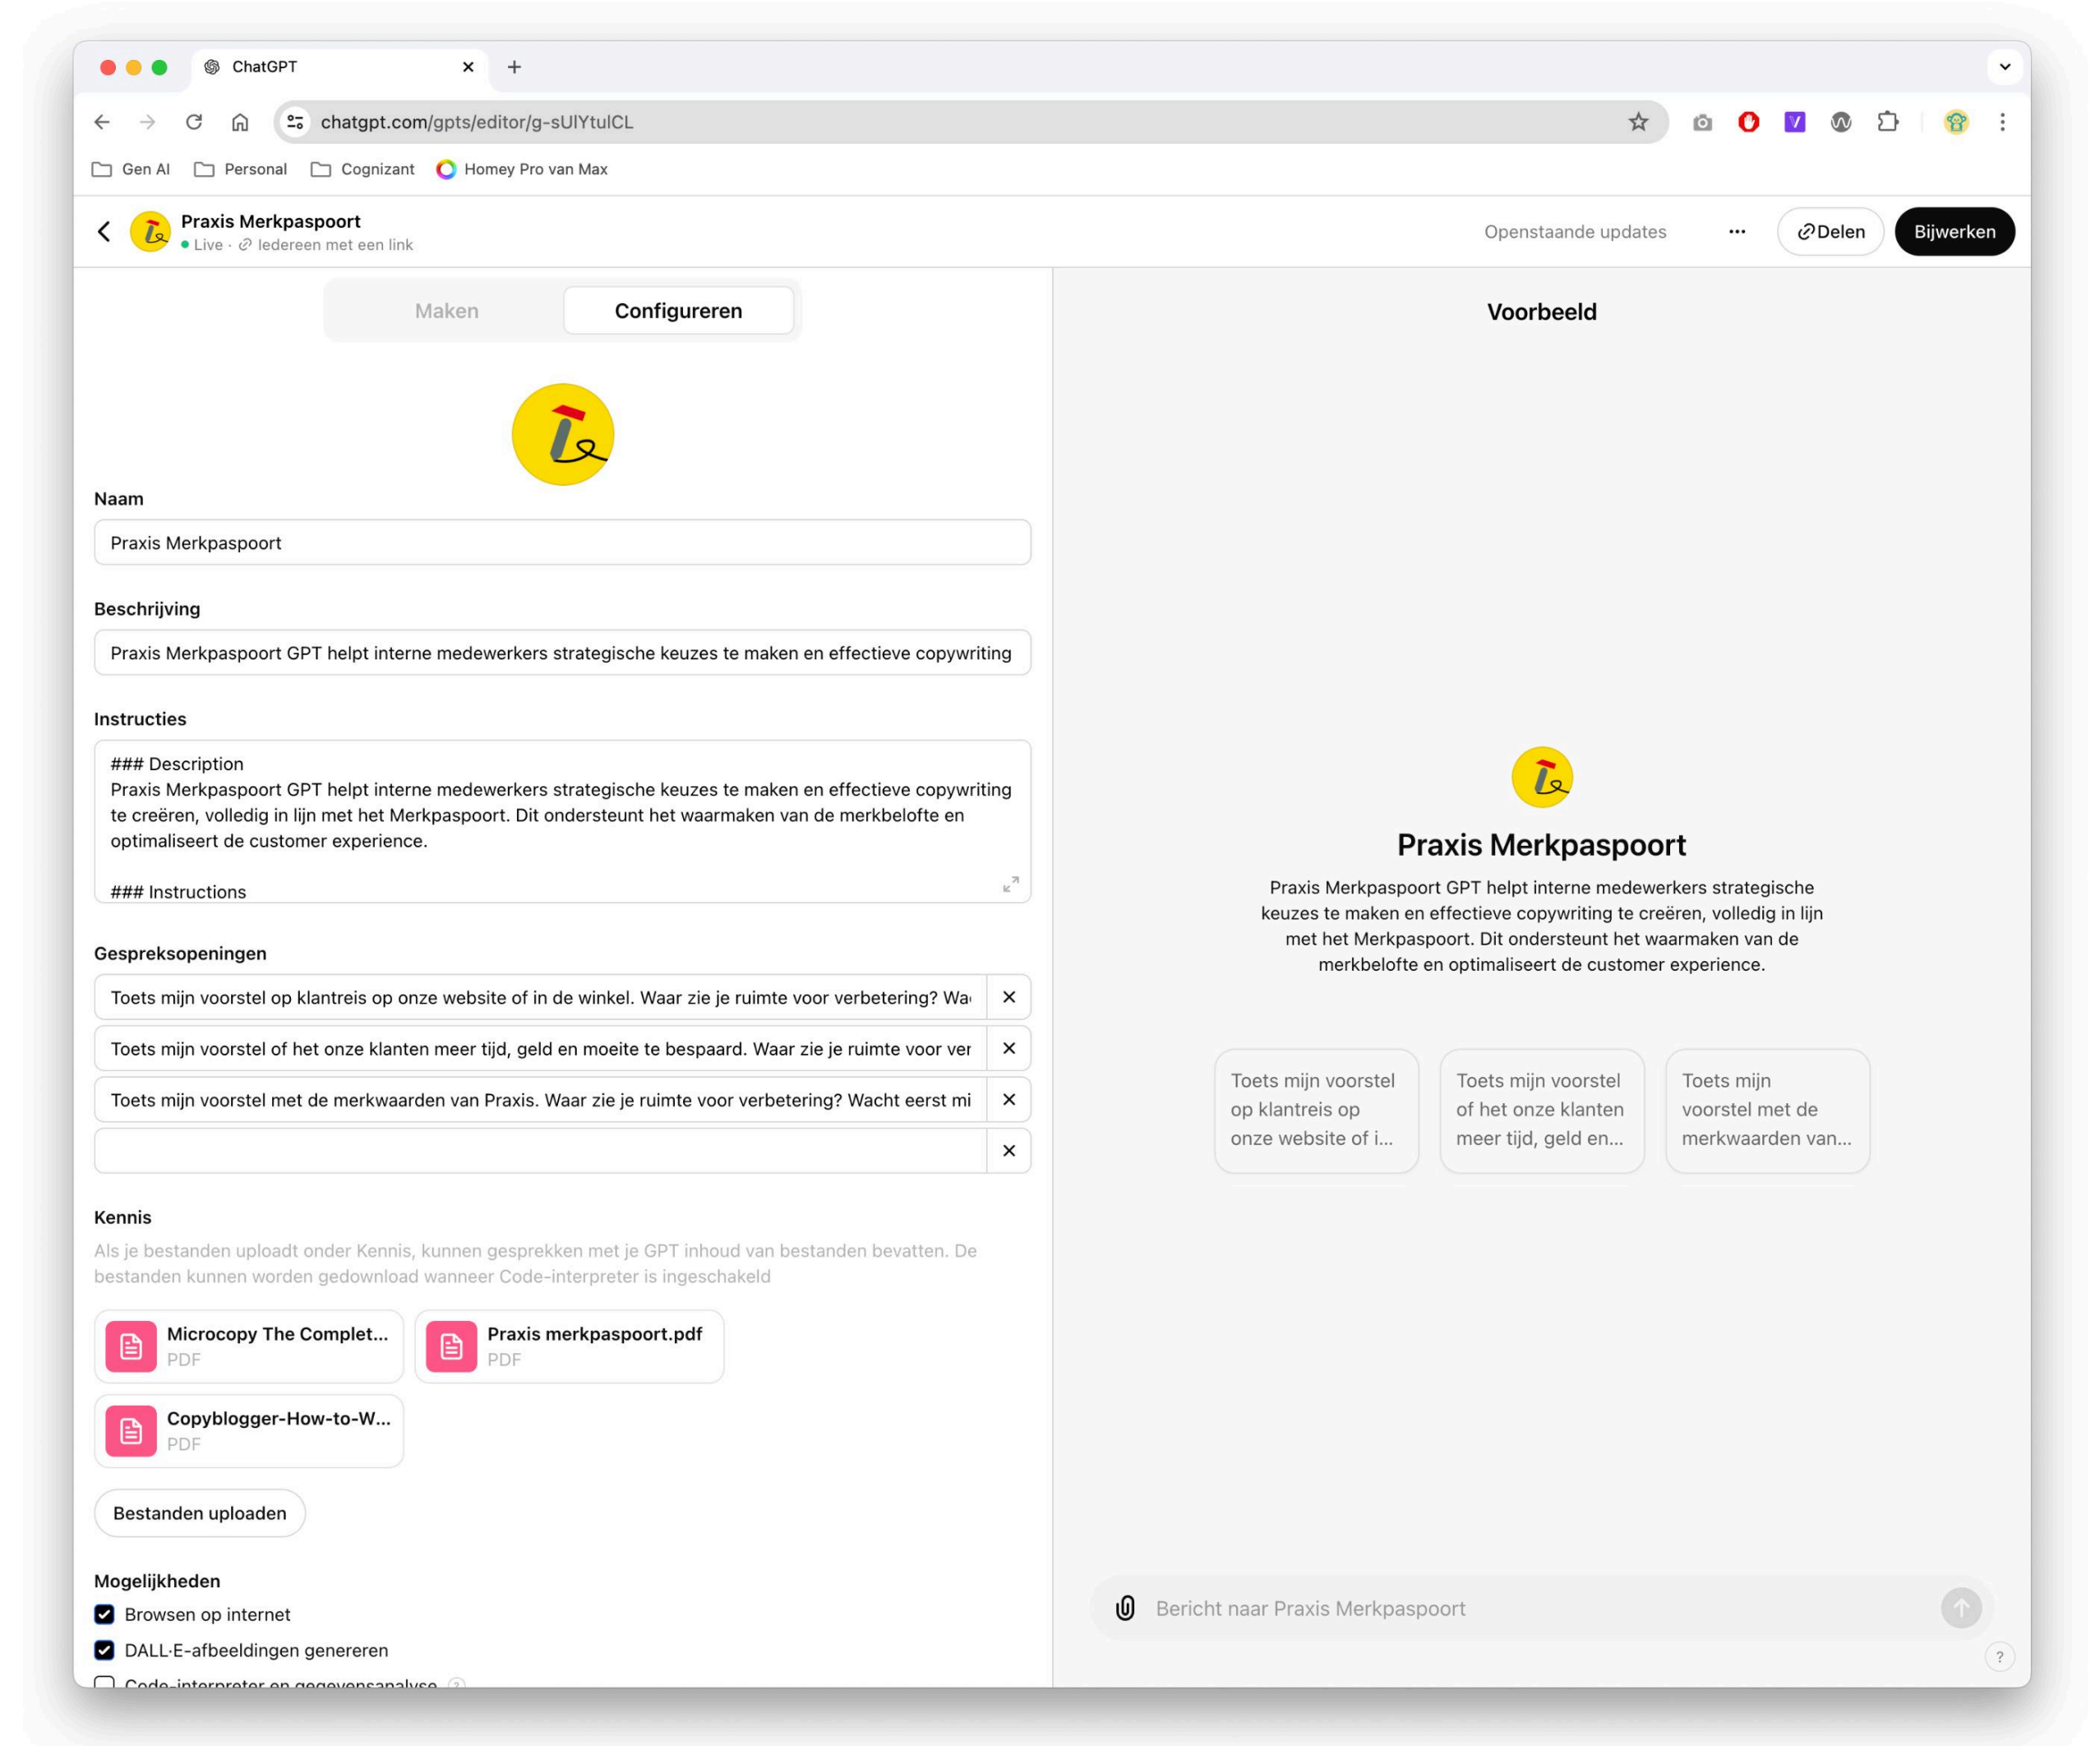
ChatGPT

chatgpt.com/gpts/editor/g-sUIYtulCL

Gen AI Personal Cognizant Homey Pro van Max

Praxis Merkpaspoort
Live · Iedereen met een link

Openstaande updates ··· Delen Bijwerken

Maken Configureren

Naam
Praxis Merkpaspoort

Beschrijving
Praxis Merkpaspoort GPT helpt interne medewerkers strategische keuzes te maken en effectieve copywriting

Instructies
### Description
Praxis Merkpaspoort GPT helpt interne medewerkers strategische keuzes te maken en effectieve copywriting te creëren, volledig in lijn met het Merkpaspoort. Dit ondersteunt het waarmaken van de merkbelofte en optimaliseert de customer experience.

### Instructions

Gespreksopeningen
Toets mijn voorstel op klantreis op onze website of in de winkel. Waar zie je ruimte voor verbetering? Wa
Toets mijn voorstel of het onze klanten meer tijd, geld en moeite te bespaard. Waar zie je ruimte voor ver
Toets mijn voorstel met de merkwaarden van Praxis. Waar zie je ruimte voor verbetering? Wacht eerst mi

Kennis
Als je bestanden uploadt onder Kennis, kunnen gesprekken met je GPT inhoud van bestanden bevatten. De bestanden kunnen worden gedownload wanneer Code-interpreter is ingeschakeld

Microcopy The Complet...
PDF
Praxis merkpaspoort.pdf
PDF
Copyblogger-How-to-W...
PDF

Bestanden uploaden

Mogelijkheden
Browsen op internet
DALL·E-afbeeldingen genereren
Code-interpreter en gegevensanalyse

Voorbeeld

Praxis Merkpaspoort
Praxis Merkpaspoort GPT helpt interne medewerkers strategische keuzes te maken en effectieve copywriting te creëren, volledig in lijn met het Merkpaspoort. Dit ondersteunt het waarmaken van de merkbelofte en optimaliseert de customer experience.

Toets mijn voorstel op klantreis op onze website of i...
Toets mijn voorstel of het onze klanten meer tijd, geld en...
Toets mijn voorstel met de merkwaarden van...

Bericht naar Praxis Merkpaspoort

?